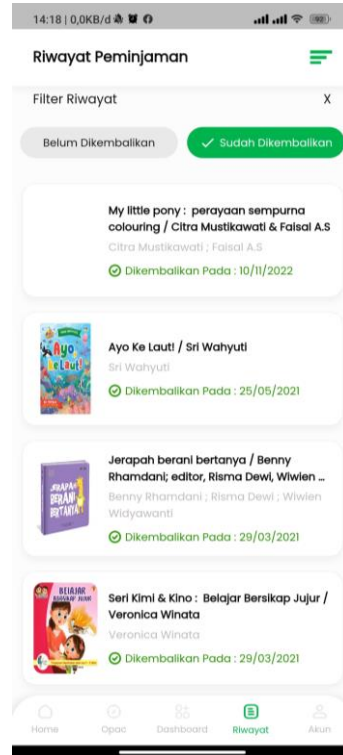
14:18 | 0,0KB/d

Riwayat Peminjaman

Filter Riwayat X

Belum Dikembalikan Sudah Dikembalikan

My little pony : perayaan sempurna colouring / Citra Mustikawati & Faisal A.S
Citra Mustikawati ; Faisal A.S
Dikembalikan Pada : 10/11/2022

Ayo Ke Laut!
Ayo Ke Laut! / Sri Wahyuti
Sri Wahyuti
Dikembalikan Pada : 25/05/2021

JERAPAH BERANI BERTANYA
Jerapah berani bertanya / Benny Rhamdani; editor, Risma Dewi, Wiwien ...
Benny Rhamdani ; Risma Dewi ; Wiwien Widyawanti
Dikembalikan Pada : 29/03/2021

BELAJAR BERSIKAP JUJUR
Seri Kimi & Kino : Belajar Bersikap Jujur / Veronica Winata
Veronica Winata
Dikembalikan Pada : 29/03/2021

Home Opac Dashboard Riwayat Akun